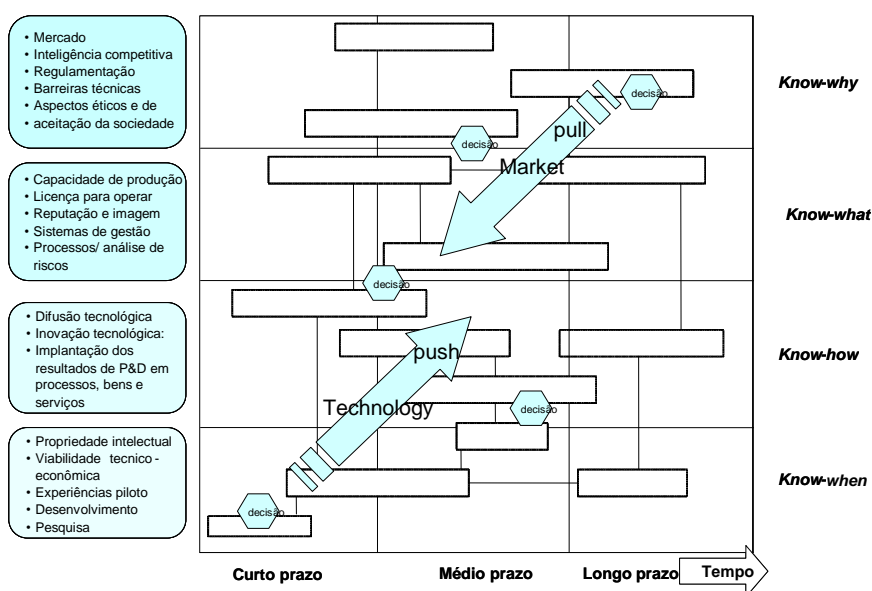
• Mercado
• Inteligência competitiva
• Regulamentação
• Barreiras técnicas
• Aspectos éticos e de aceitação da sociedade

• Capacidade de produção
• Licença para operar
• Reputação e imagem
• Sistemas de gestão
• Processos/ análise de riscos

• Difusão tecnológica
• Inovação tecnológica:
• Implantação dos resultados de P&D em processos, bens e serviços

• Propriedade intelectual
• Viabilidade tecnico-econômica
• Experiências piloto
• Desenvolvimento
• Pesquisa

decisão
pull
decisão
Market
decisão
push
Technology
decisão
decisão

Know-why
Know-what
Know-how
Know-when

Curto prazo
Médio prazo
Longo prazo
Tempo